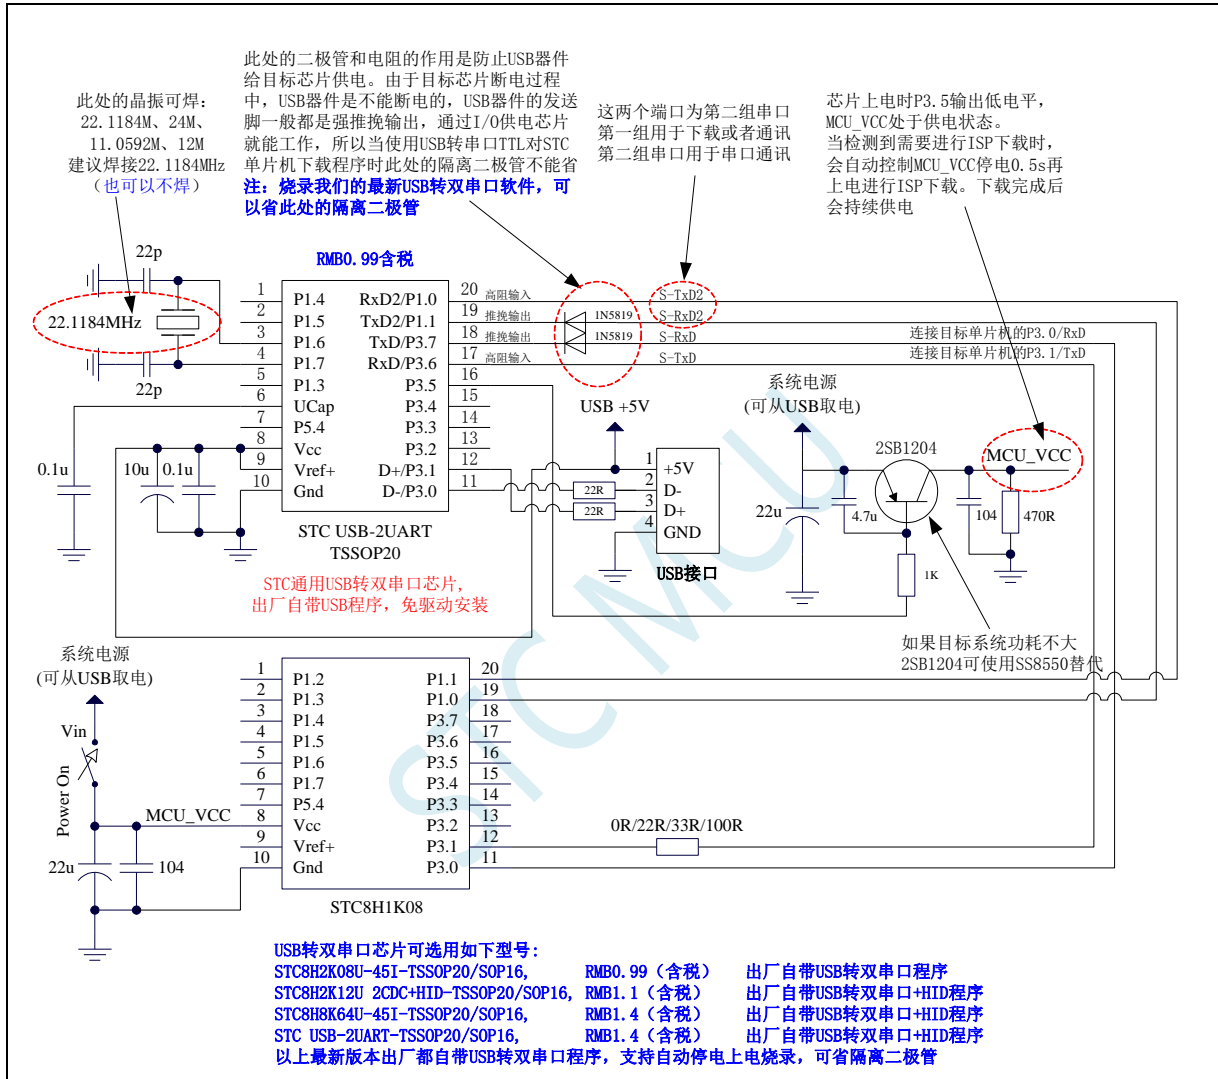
此处的晶振可焊:
22.1184M、24M、
11.0592M、12M
建议焊接22.1184MHz
（也可以不焊）

此处的二极管和电阻的作用是防止USB器件给目标芯片供电。由于目标芯片断电过程中，USB器件是不能断电的，USB器件的发送脚一般都是强推挽输出，通过I/O供电芯片就能工作，所以当使用USB转串口TTL对STC单片机下载程序时此处的隔离二极管不能省
注：烧录我们的最新USB转双串口软件，可以省此处的隔离二极管

这两个端口为第二组串口
第一组用于下载或者通讯
第二组串口用于串口通讯

芯片上电时P3.5输出低电平，
MCU_VCC处于供电状态。
当检测到需要进行ISP下载时，
会自动控制MCU_VCC停电0.5s再上电进行ISP下载。下载完成后会持续供电

22p
RMB0.99含税
22.1184MHz
22p

| 1 | P1.4 | RxD2/P1.0 | 20 |
|---|---|---|---|
| 2 | P1.5 | TxD2/P1.1 | 19 |
| 3 | P1.6 | TxD/P3.7 | 18 |
| 4 | P1.7 | RxD/P3.6 | 17 |
| 5 | P1.3 | P3.5 | 16 |
| 6 | UCap | P3.4 | 15 |
| 7 | P5.4 | P3.3 | 14 |
| 8 | Vcc | P3.2 | 13 |
| 9 | Vref+ | D+/P3.1 | 12 |
| 10 | Gnd | D-/P3.0 | 11 |

高阻输入
推挽输出
推挽输出
高阻输入
1N5819
1N5819
S-TxD2
S-RxD2
S-RxD
S-TxD
连接目标单片机的P3.0/RxD
连接目标单片机的P3.1/TxD

0.1u
10u
0.1u
STC USB-2UART
TSSOP20
STC通用USB转双串口芯片，
出厂自带USB程序，免驱动安装

USB +5V
22R
22R
1 +5V
2 D-
3 D+
4 GND
USB接口

系统电源
(可从USB取电)
22u
4.7u
2SB1204
1K
104
470R
MCU_VCC
如果目标系统功耗不大
2SB1204可使用SS8550替代

系统电源
(可从USB取电)
Vin
Power On
MCU_VCC
22u
104

| 1 | P1.2 | P1.1 | 20 |
|---|---|---|---|
| 2 | P1.3 | P1.0 | 19 |
| 3 | P1.4 | P3.7 | 18 |
| 4 | P1.5 | P3.6 | 17 |
| 5 | P1.6 | P3.5 | 16 |
| 6 | P1.7 | P3.4 | 15 |
| 7 | P5.4 | P3.3 | 14 |
| 8 | Vcc | P3.2 | 13 |
| 9 | Vref+ | P3.1 | 12 |
| 10 | Gnd | P3.0 | 11 |

0R/22R/33R/100R
STC8H1K08

USB转双串口芯片可选用如下型号:
STC8H2K08U-45I-TSSOP20/SOP16, RMB0.99（含税） 出厂自带USB转双串口程序
STC8H2K12U 2CDC+HID-TSSOP20/SOP16, RMB1.1（含税） 出厂自带USB转双串口+HID程序
STC8H8K64U-45I-TSSOP20/SOP16, RMB1.4（含税） 出厂自带USB转双串口+HID程序
STC USB-2UART-TSSOP20/SOP16, RMB1.4（含税） 出厂自带USB转双串口+HID程序
以上最新版本出厂都自带USB转双串口程序，支持自动停电上电烧录，可省隔离二极管

STC MCU